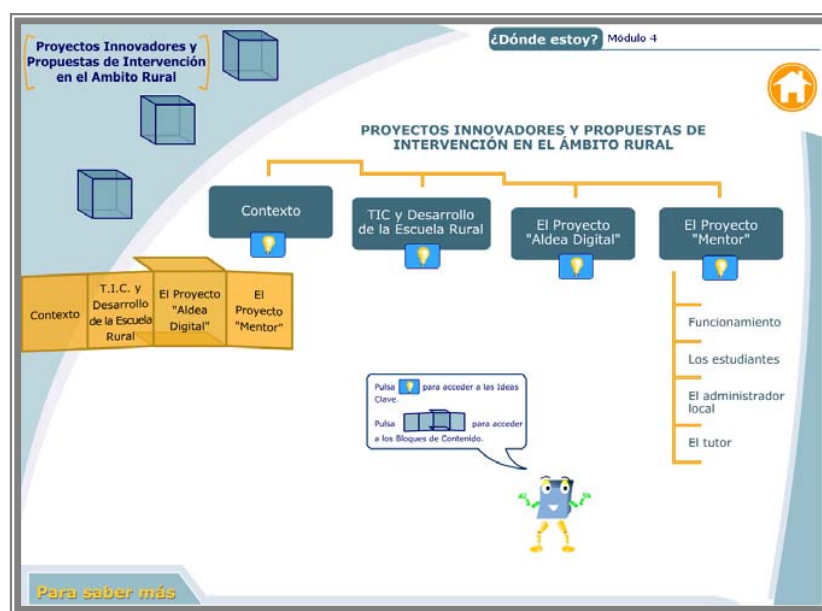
Proyectos Innovadores y Propuestas de Intervención en el Ambito Rural

¿Dónde estoy? Módulo 4

PROYECTOS INNOVADORES Y PROPUESTAS DE INTERVENCIÓN EN EL ÁMBITO RURAL

Contexto

TIC y Desarrollo de la Escuela Rural

El Proyecto "Aldea Digital"

El Proyecto "Mentor"

Contexto

T.I.C. y Desarrollo de la Escuela Rural

El Proyecto "Aldea Digital"

El Proyecto "Mentor"

Funcionamiento

Los estudiantes

El administrador local

El tutor

Pulsa para acceder a las Ideas Clave.

Pulsa para acceder a los Bloques de Contenido.

Para saber más